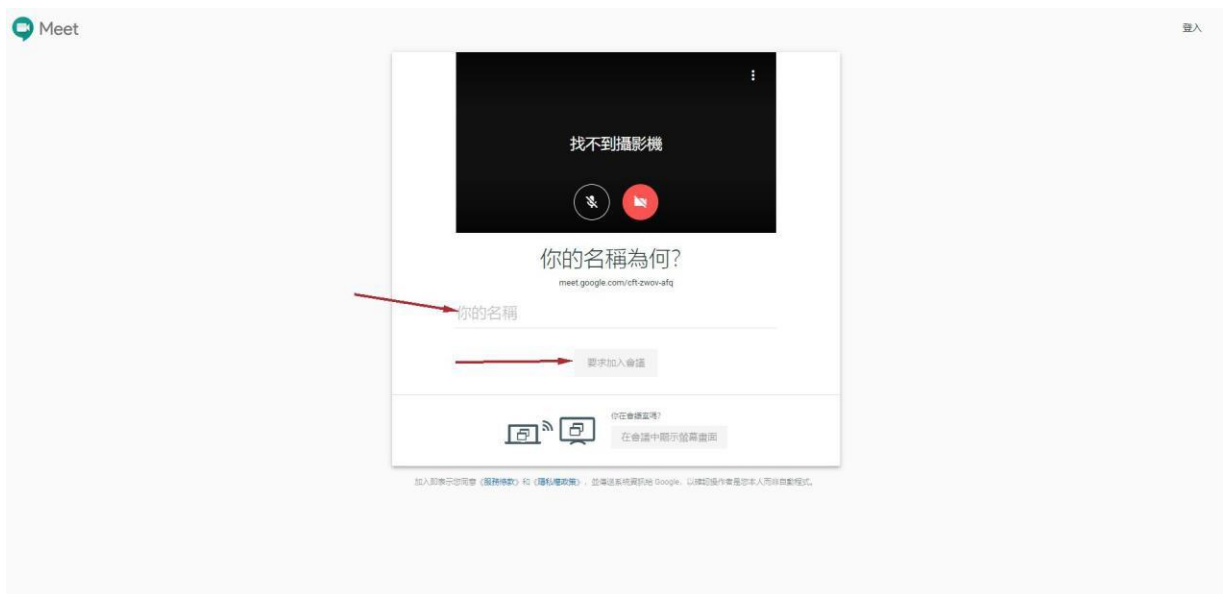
Meet

登入

找不到攝影機

你的名稱為何?

meet.google.com/cft-zwov-afq

你的名稱

要求加入會議

你在會議室嗎?

在會議中顯示螢幕畫面

加入即表示你同意《服務條款》和《隱私權政策》，並傳送系統資訊給 Google，以確認操作者是你本人而非自動程式。